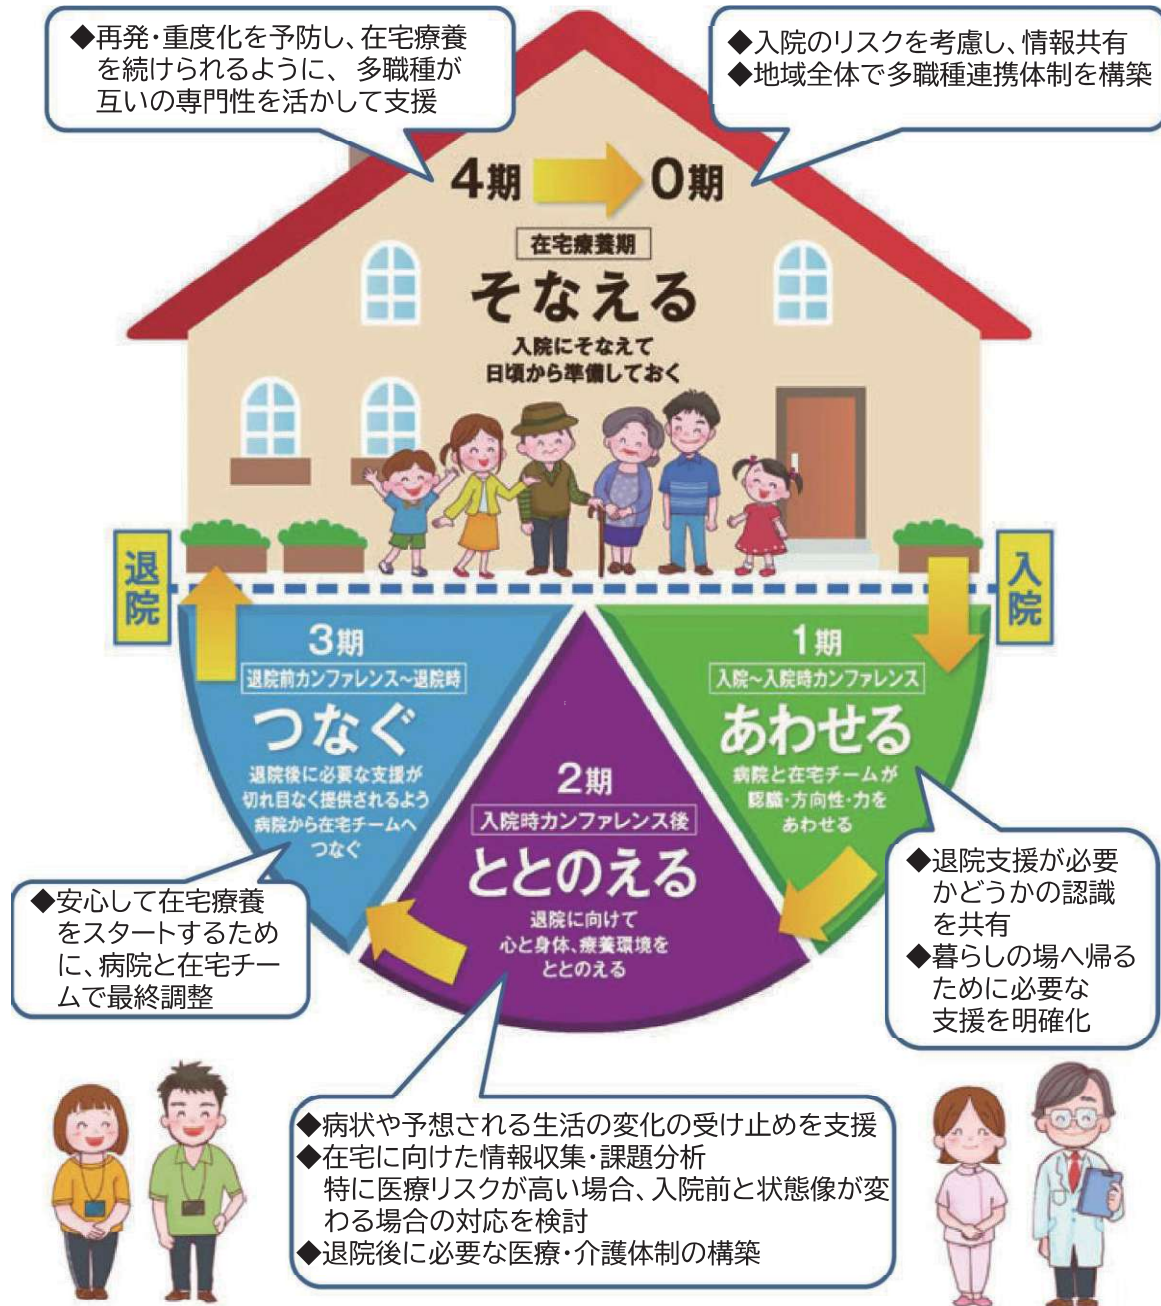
◆再発・重度化を予防し、在宅療養を続けられるように、多職種が互いの専門性を活かして支援

◆入院のリスクを考慮し、情報共有
◆地域全体で多職種連携体制を構築

4期 0期

在宅療養期
そなえる
入院にそなえて日頃から準備しておく

退院

入院

3期
退院前カンファレンス～退院時
つなぐ
退院後に必要な支援が切れ目なく提供されるよう病院から在宅チームへつなぐ

1期
入院～入院時カンファレンス
あわせる
病院と在宅チームが認識・方向性・力をあわせる

2期
入院時カンファレンス後
ととのえる
退院に向けて心と身体、療養環境をととのえる

◆退院支援が必要かどうかの認識を共有
◆暮らしの場へ帰るために必要な支援を明確化

◆安心して在宅療養をスタートするために、病院と在宅チームで最終調整

◆病状や予想される生活の変化の受け止めを支援
◆在宅に向けた情報収集・課題分析
特に医療リスクが高い場合、入院前と状態像が変わる場合の対応を検討
◆退院後に必要な医療・介護体制の構築